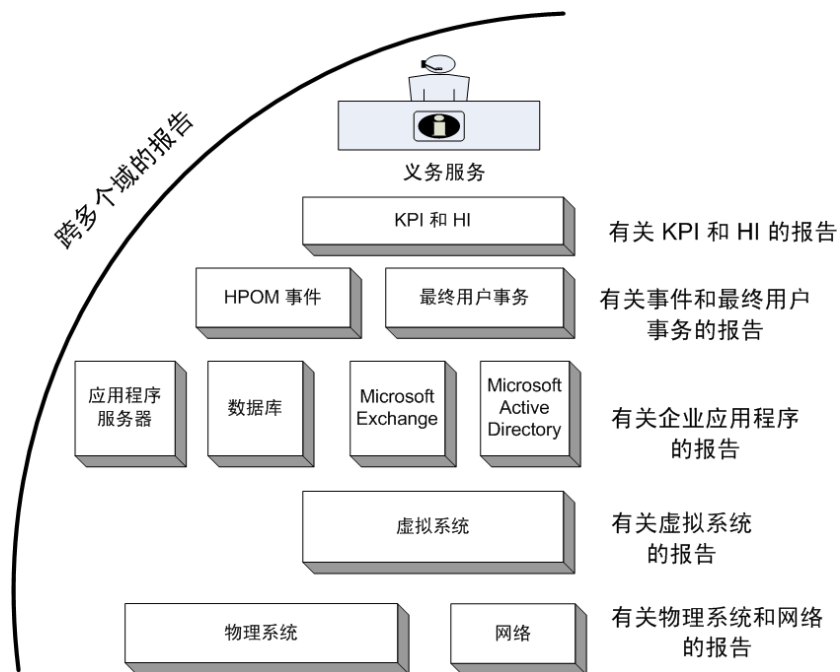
跨多个域的报告

义务服务

KPI 和 HI

有关 KPI 和 HI 的报告

HPOM 事件

最终用户事务

有关事件和最终用户事务的报告

应用程序服务器

数据库

Microsoft Exchange

Microsoft Active Directory

有关企业应用程序的报告

虚拟系统

有关虚拟系统的报告

物理系统

网络

有关物理系统和网络的报告